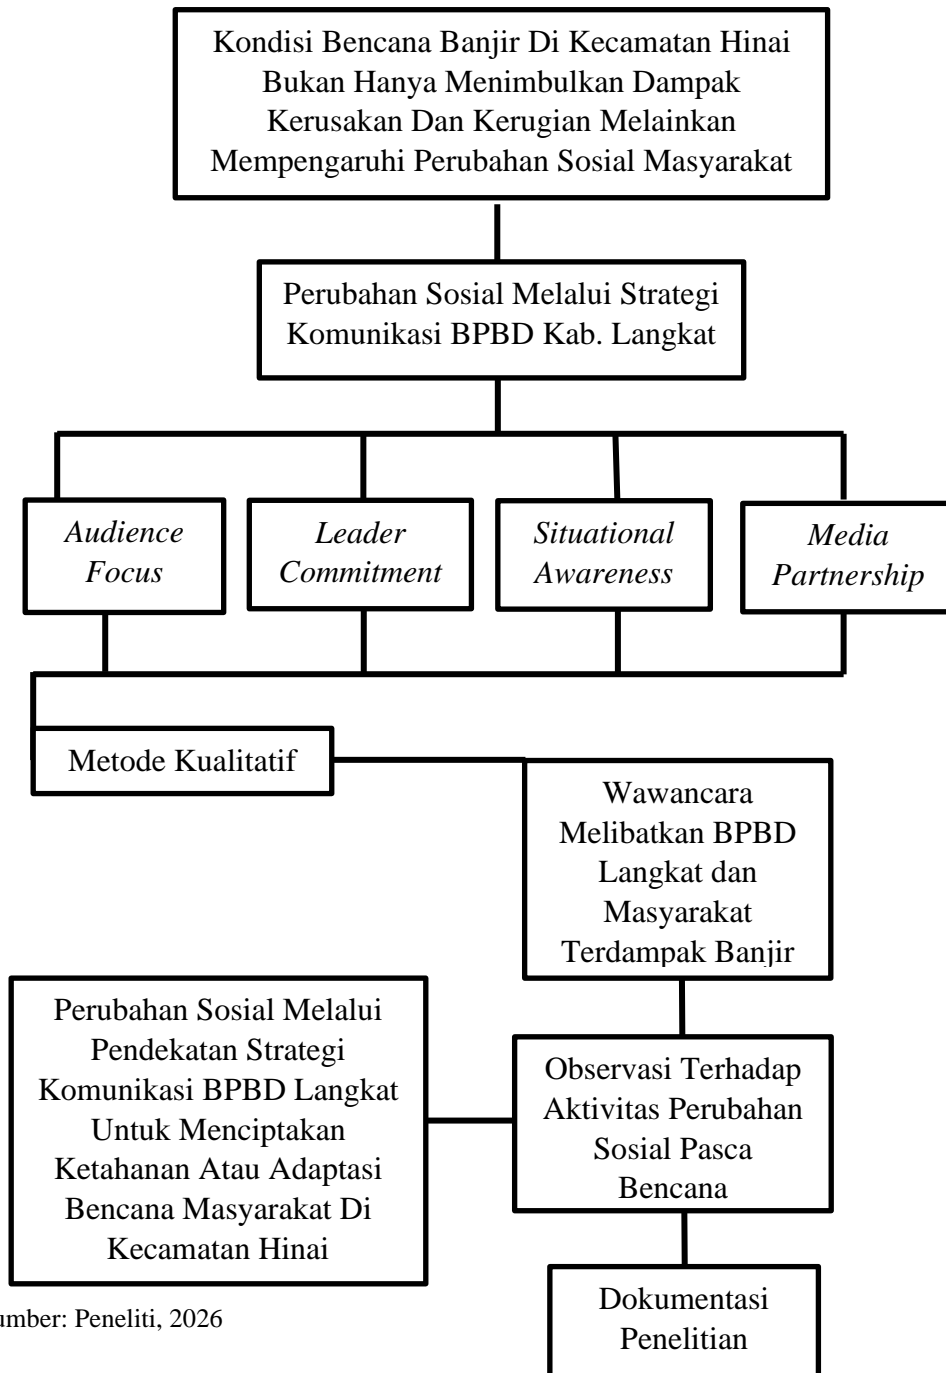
Kondisi Bencana Banjir Di Kecamatan Hinai Bukan Hanya Menimbulkan Dampak Kerusakan Dan Kerugian Melainkan Mempengaruhi Perubahan Sosial Masyarakat

Perubahan Sosial Melalui Strategi Komunikasi BPBD Kab. Langkat

*Audience Focus*

*Leader Commitment*

*Situational Awareness*

*Media Partnership*

Metode Kualitatif

Wawancara Melibatkan BPBD Langkat dan Masyarakat Terdampak Banjir

Observasi Terhadap Aktivitas Perubahan Sosial Pasca Bencana

Dokumentasi Penelitian

Perubahan Sosial Melalui Pendekatan Strategi Komunikasi BPBD Langkat Untuk Menciptakan Ketahanan Atau Adaptasi Bencana Masyarakat Di Kecamatan Hinai

umber: Peneliti, 2026